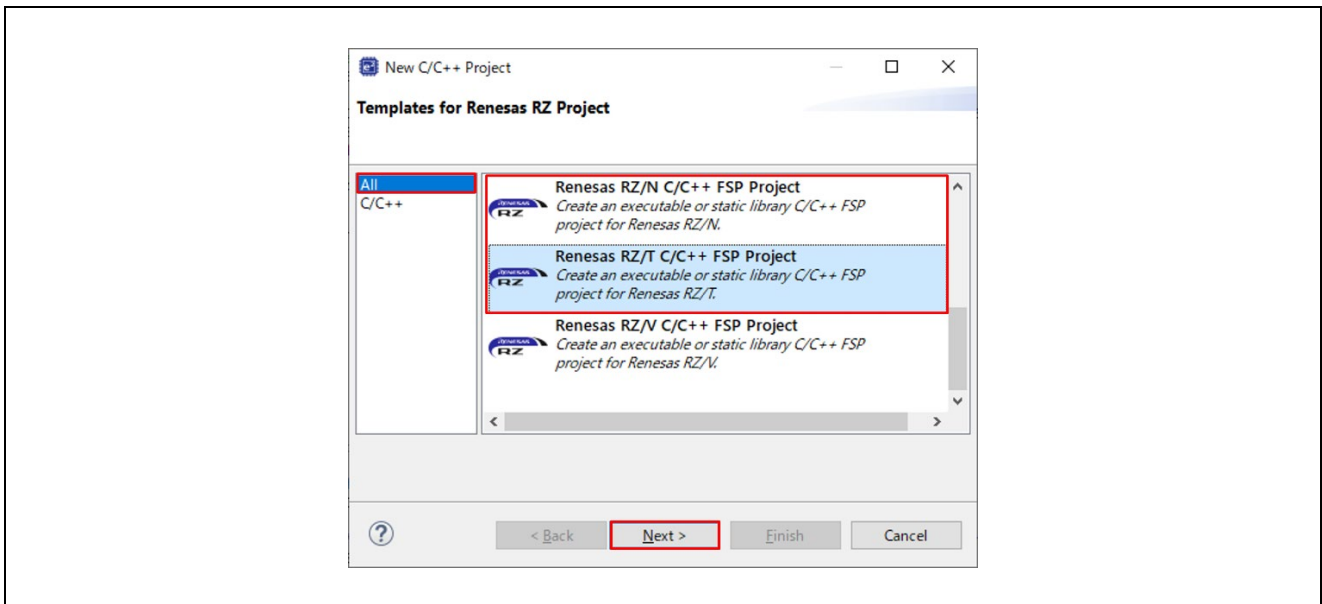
New C/C++ Project

Templates for Renesas RZ Project

All
C/C++

RENESAS RZ
Renesas RZ/N C/C++ FSP Project
Create an executable or static library C/C++ FSP project for Renesas RZ/N.

RENESAS RZ
Renesas RZ/T C/C++ FSP Project
Create an executable or static library C/C++ FSP project for Renesas RZ/T.

RENESAS RZ
Renesas RZ/V C/C++ FSP Project
Create an executable or static library C/C++ FSP project for Renesas RZ/V.

?

< Back
Next >
Finish
Cancel